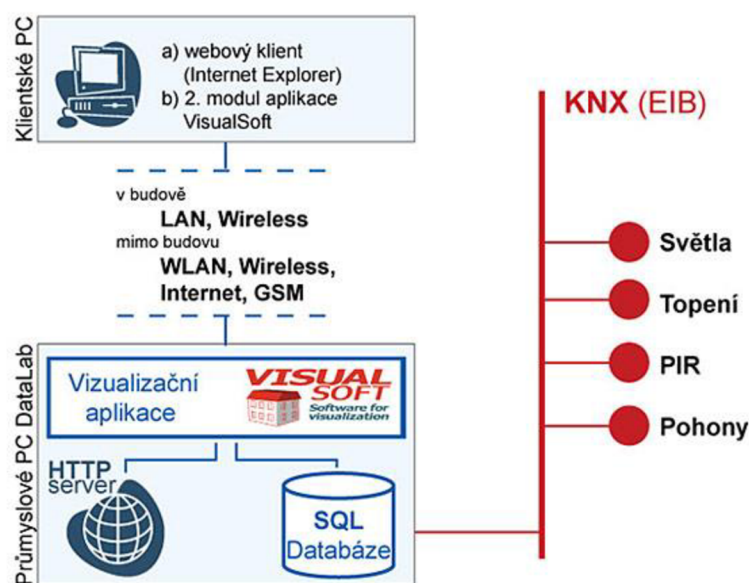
Klientské PC

a) webový klient (Internet Explorer)
b) 2. modul aplikace VisualSoft

v budově
LAN, Wireless
mimo budovu
WLAN, Wireless, Internet, GSM

Průmyslové PC DataLab

Vizualizační aplikace

VISUAL SOFT
Software for visualization

HTTP server

SQL Databáze

KNX (EIB)

Světla
Topení
PIR
Pohony